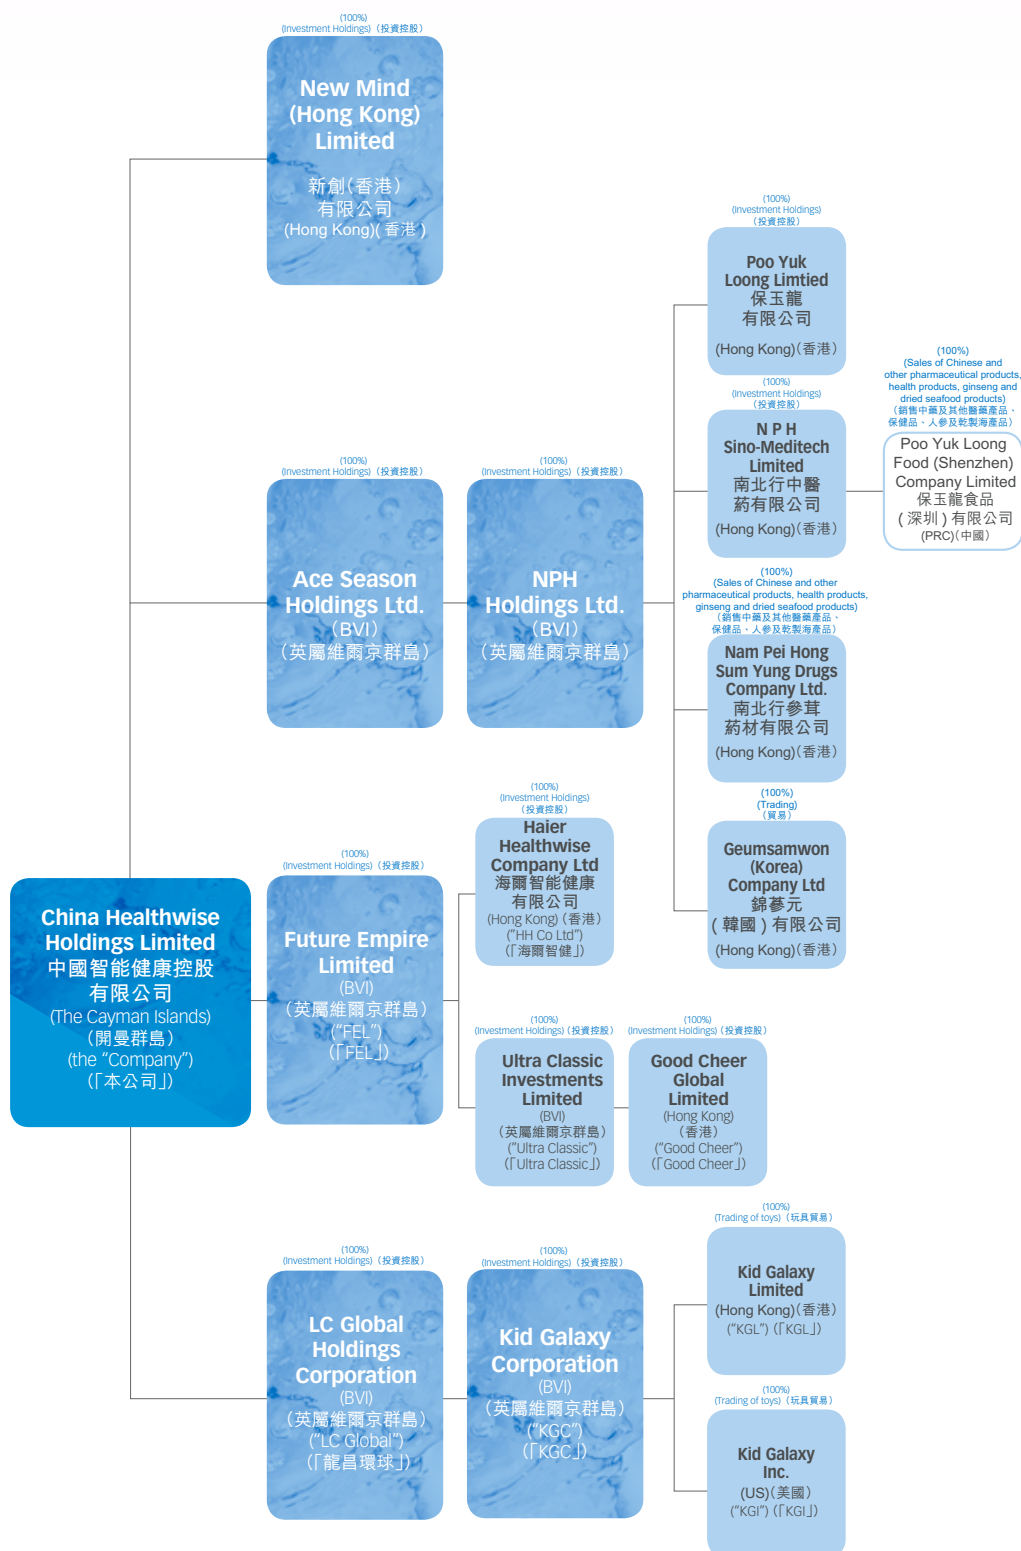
(100%)
(Investment Holdings) (投資控股)

New Mind (Hong Kong) Limited
新創(香港)有限公司
(Hong Kong)(香港)

(100%)
(Investment Holdings)
(投資控股)

Poo Yuk Loong Limtied
保玉龍有限公司
(Hong Kong)(香港)

(100%)
(Sales of Chinese and other pharmaceutical products, health products, ginseng and dried seafood products)
(銷售中藥及其他醫藥產品、保健品、人參及乾製海產品)

Poo Yuk Loong Food (Shenzhen) Company Limited
保玉龍食品(深圳)有限公司
(PRC)(中國)

(100%)
(Investment Holdings)
(投資控股)

N P H Sino-Meditech Limited
南北行中醫葯有限公司
(Hong Kong)(香港)

(100%)
(Investment Holdings) (投資控股)

Ace Season Holdings Ltd.
(BVI)
(英屬維爾京群島)

(100%)
(Investment Holdings) (投資控股)

NPH Holdings Ltd.
(BVI)
(英屬維爾京群島)

(100%)
(Sales of Chinese and other pharmaceutical products, health products, ginseng and dried seafood products)
(銷售中藥及其他醫藥產品、保健品、人參及乾製海產品)

Nam Pei Hong Sum Yung Drugs Company Ltd.
南北行參茸葯材有限公司
(Hong Kong)(香港)

(100%)
(Investment Holdings)
(投資控股)

Haier Healthwise Company Ltd
海爾智能健康有限公司
(Hong Kong) (香港)
("HH Co Ltd")
(「海爾智健」)

(100%)
(Trading)
(貿易)

Geumsamwon (Korea) Company Ltd
錦蔘元(韓國)有限公司
(Hong Kong)(香港)

(100%)
(Investment Holdings) (投資控股)

China Healthwise Holdings Limited
中國智能健康控股有限公司
(The Cayman Islands)
(開曼群島)
(the "Company")
(「本公司」)

Future Empire Limited
(BVI)
(英屬維爾京群島)
("FEL")
(「FEL」)

(100%)
(Investment Holdings) (投資控股)

Ultra Classic Investments Limited
(BVI)
(英屬維爾京群島)
("Ultra Classic")
(「Ultra Classic」)

(100%)
(Investment Holdings) (投資控股)

Good Cheer Global Limited
(Hong Kong)
(香港)
("Good Cheer")
(「Good Cheer」)

(100%)
(Trading of toys) (玩具貿易)

Kid Galaxy Limited
(Hong Kong)(香港)
("KGL") (「KGL」)

(100%)
(Investment Holdings) (投資控股)

LC Global Holdings Corporation
(BVI)
(英屬維爾京群島)
("LC Global")
(「龍昌環球」)

(100%)
(Investment Holdings) (投資控股)

Kid Galaxy Corporation
(BVI)
(英屬維爾京群島)
("KGC")
(「KGC」)

(100%)
(Trading of toys) (玩具貿易)

Kid Galaxy Inc.
(US)(美國)
("KGI") (「KGI」)